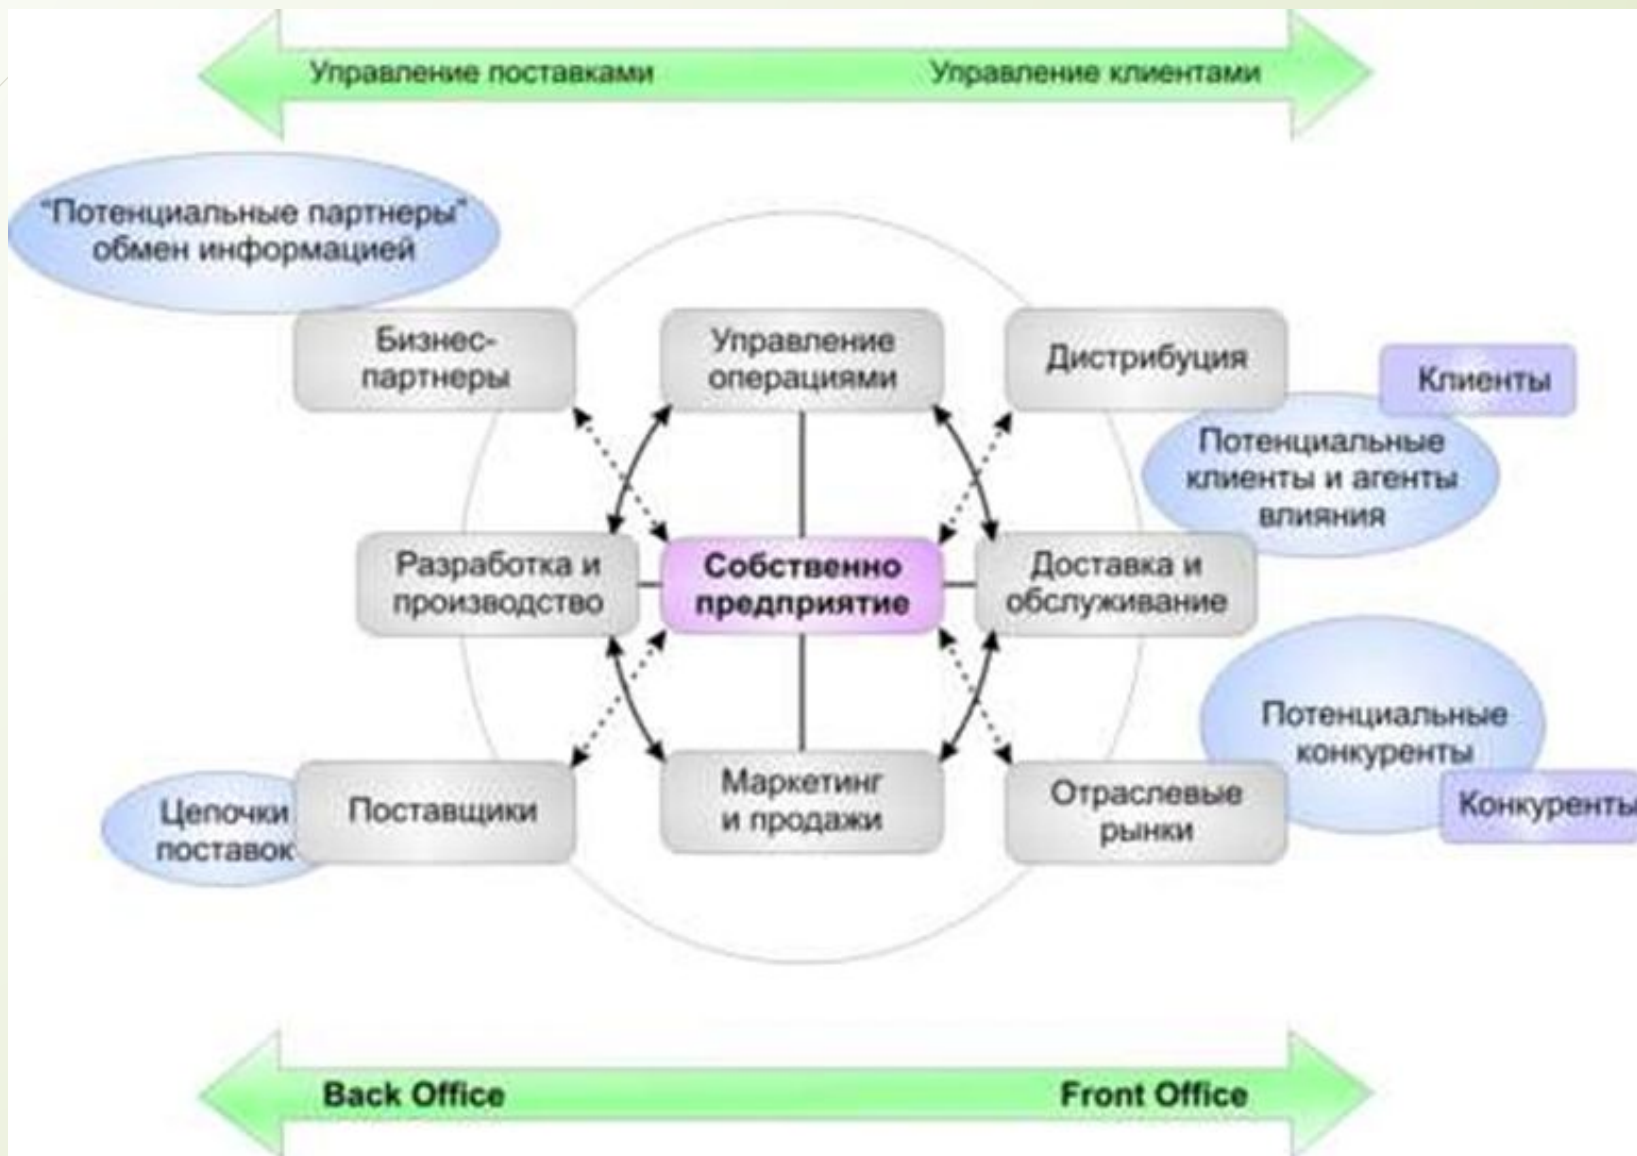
Управление поставками

Управление клиентами

"Потенциальные партнеры" обмен информацией

Бизнес-партнеры

Управление операциями

Дистрибуция

Клиенты

Потенциальные клиенты и агенты влияния

Разработка и производство

Собственно предприятие

Доставка и обслуживание

Потенциальные конкуренты

Цепочки поставок

Поставщики

Маркетинг и продажи

Отраслевые рынки

Конкуренты

Back Office

Front Office